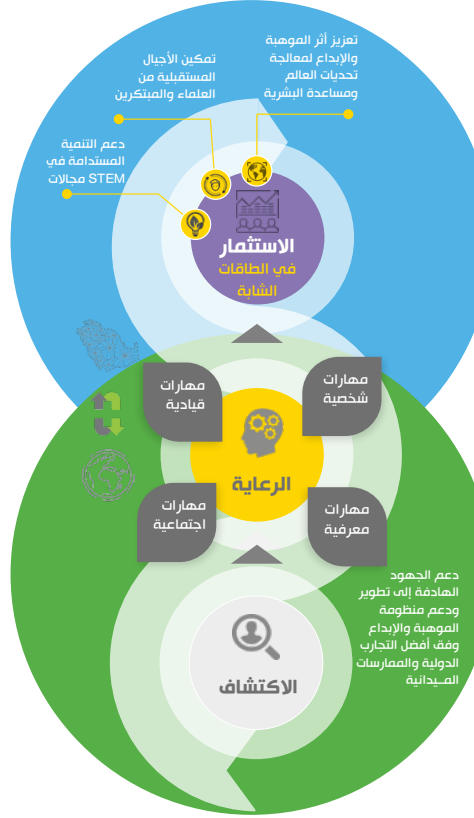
تعزيز أثر الموهبة والإبداع لمعالجة تحديات العالم ومساعدة البشرية

تمكين الأجيال المستقبلية من العلماء والمبتكرين

دعم التنمية المستدامة في STEM مجالات

الاستثمار في الطاقات الشابة

مهارات قيادية

مهارات شخصية

الرعاية

مهارات اجتماعية

مهارات معرفية

دعم الجهود الهادفة إلى تطوير ودعم منظومة الموهبة والإبداع وفق أفضل التجارب الدولية والممارسات الميدانية

الاكتشاف